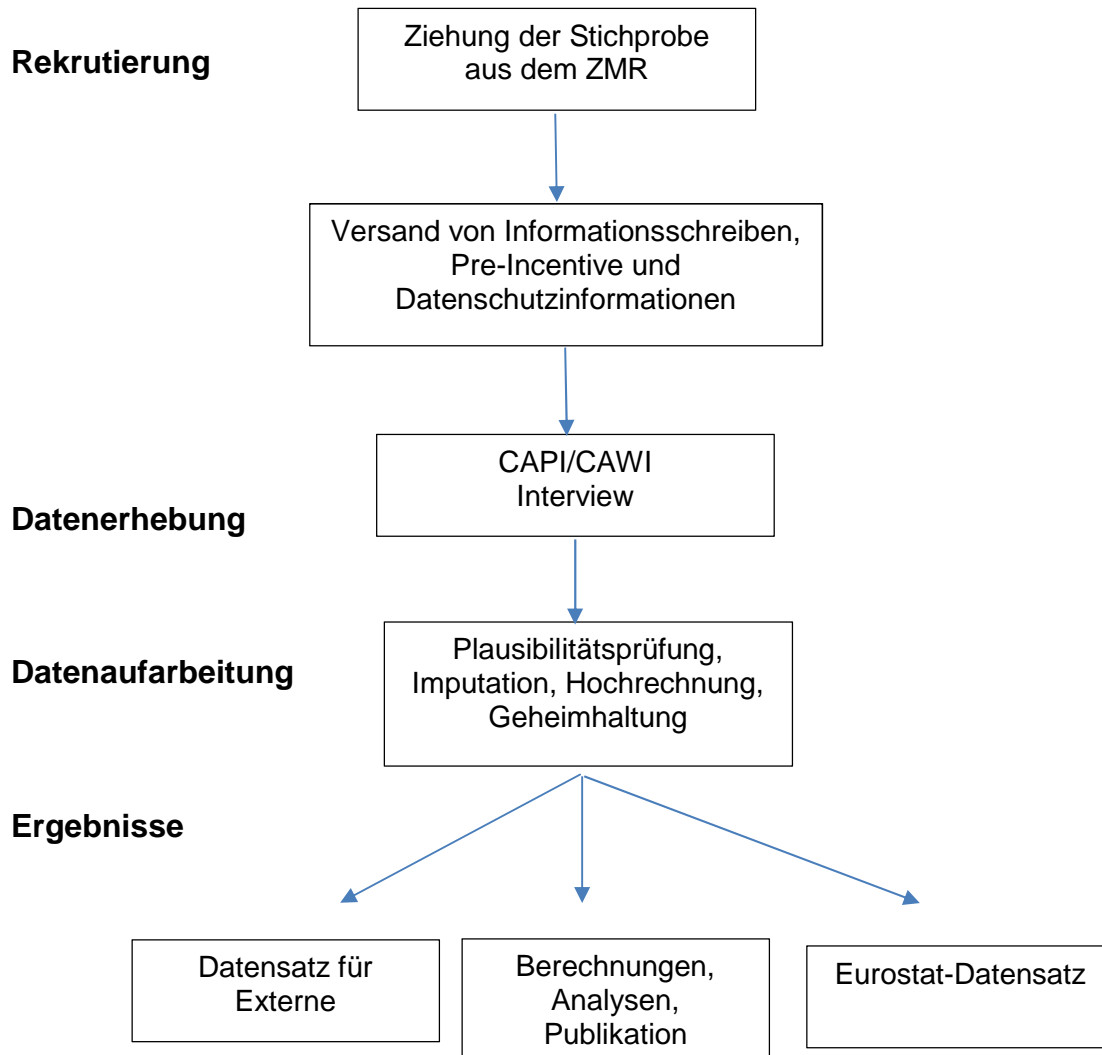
Rekrutierung

Ziehung der Stichprobe aus dem ZMR

Versand von Informationsschreiben, Pre-Incentive und Datenschutzinformationen

CAPI/CAWI Interview

Datenerhebung

Datenaufarbeitung

Plausibilitätsprüfung, Imputation, Hochrechnung, Geheimhaltung

Ergebnisse

Datensatz für Externe

Berechnungen, Analysen, Publikation

Eurostat-Datensatz